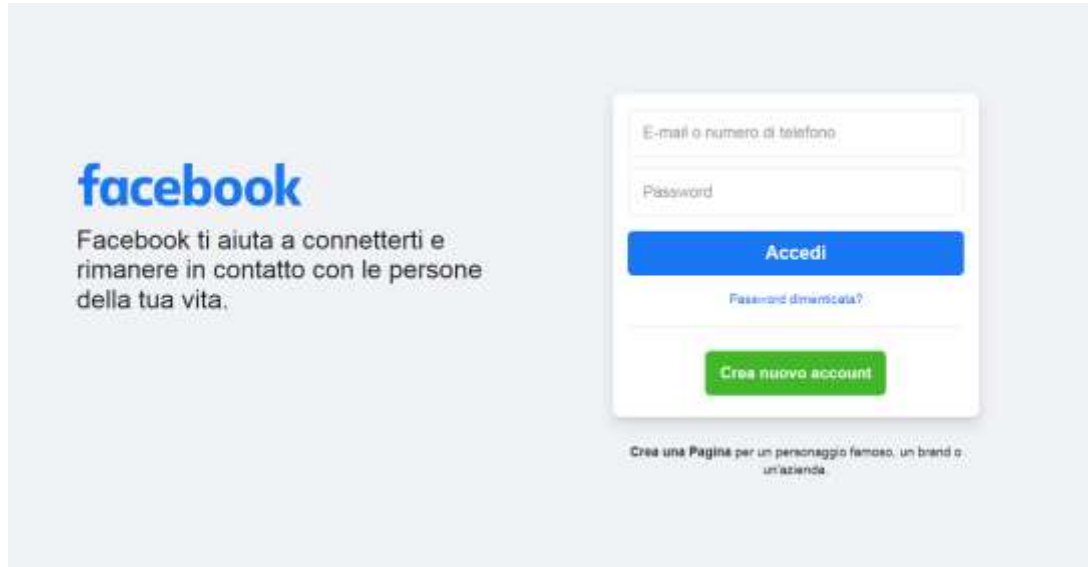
facebook

Facebook ti aiuta a connetterti e rimanere in contatto con le persone della tua vita.

E-mail o numero di telefono

Password

Accedi

Password dimenticata?

Crea nuovo account

Crea una Pagina per un personaggio famoso, un brand o un'azienda.